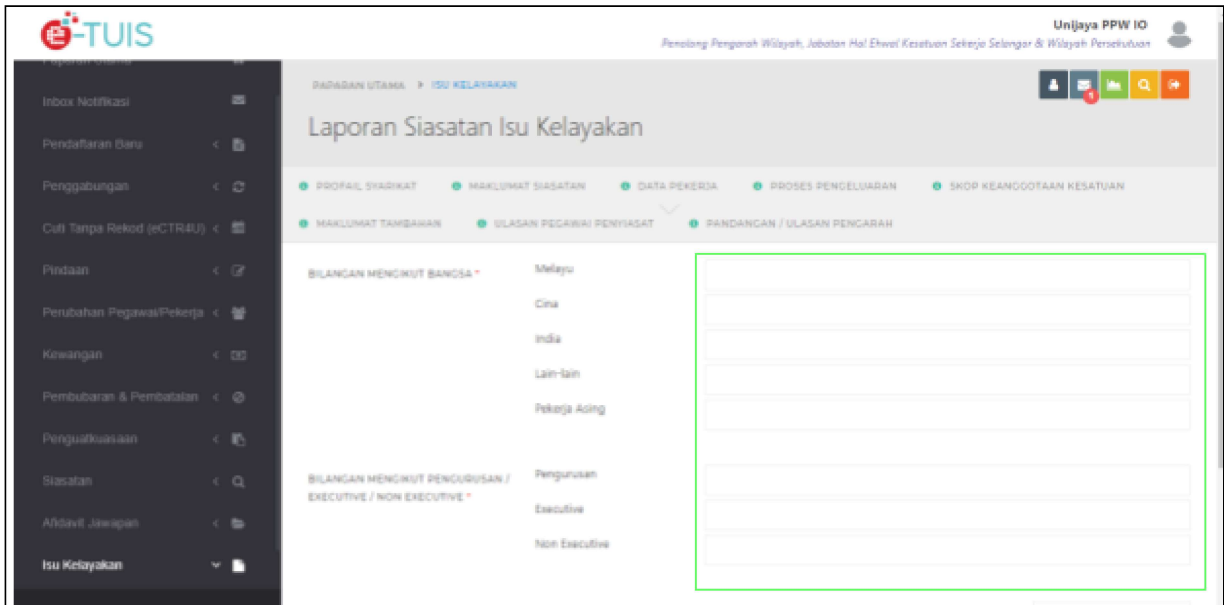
e-TUIS

Unijaya PPW IO
Penolong Pengarah Wilayah, Jabatan Hal Ehwal Kesatuan Sekerja Selangor & Wilayah Persekutuan

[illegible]
Inbox Notifikasi
Pendaftaran Baru
Penggabungan
Cuti Tanpa Rekod (eCTR4U)
Pindaan
Perubahan Pegawai/Pekerja
Kewangan
Pembubaran & Pembatalan
Penguatkuasaan
Siasatan
Afidavit Jawapan
Isu Kelayakan

PAPARAN UTAMA > ISU KELAYAKAN

8

Laporan Siasatan Isu Kelayakan

PROFAIL SYARIKAT
MAKLUMAT SIASATAN
DATA PEKERJA
PROSES PENGELUARAN
SKOP KEANGGOTAAN KESATUAN
MAKLUMAT TAMBAHAN
ULASAN PEGAWAI PENYIASAT
PANDANGAN / ULASAN PENGARAH

BILANGAN MENGIKUT BANGSA *
Melayu
Cina
India
Lain-lain
Pekerja Asing

BILANGAN MENGIKUT PENGURUSAN / EXECUTIVE / NON EXECUTIVE *
Pengurusan
Executive
Non Executive